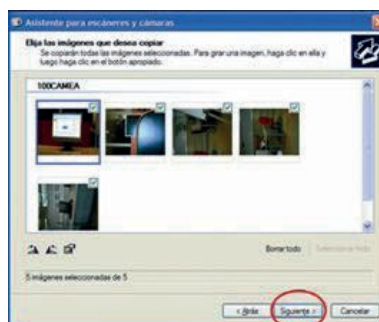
Asistente para escáneres y cámaras

Elija las imágenes que desea copiar
Se copiarán todas las imágenes seleccionadas. Para girar una imagen, haga clic en ella y luego haga clic en el botón apropiado.

100CAMEA

Borrar todo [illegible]

5 imágenes seleccionadas de 5

< Atrás Siguiente > Cancelar